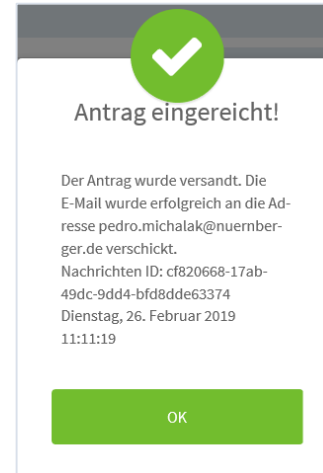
Antrag eingereicht!

Der Antrag wurde versandt. Die E-Mail wurde erfolgreich an die Adresse pedro.michalak@nuernberger.de verschickt.
Nachrichten ID: cf820668-17ab-49dc-9dd4-bfd8dde63374
Dienstag, 26. Februar 2019 11:11:19

OK